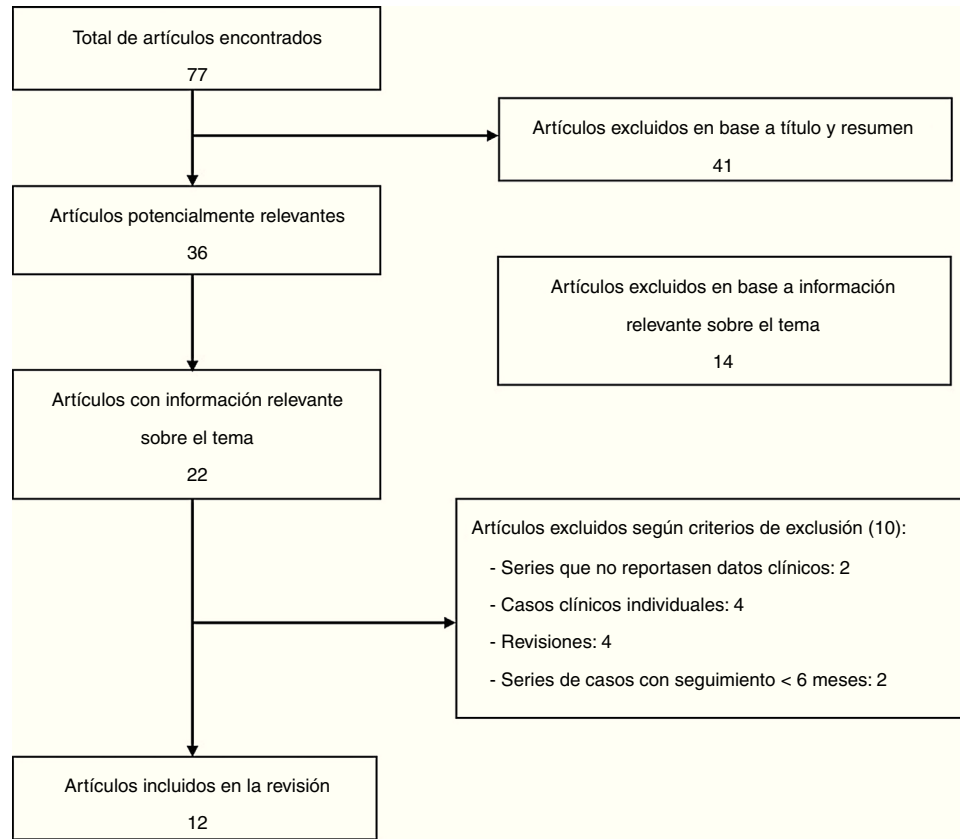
Total de artículos encontrados
77

Artículos excluidos en base a título y resumen
41

Artículos potencialmente relevantes
36

Artículos excluidos en base a información relevante sobre el tema
14

Artículos con información relevante sobre el tema
22

Artículos excluidos según criterios de exclusión (10):
- Series que no reportasen datos clínicos: 2
- Casos clínicos individuales: 4
- Revisiones: 4
- Series de casos con seguimiento < 6 meses: 2

Artículos incluidos en la revisión
12